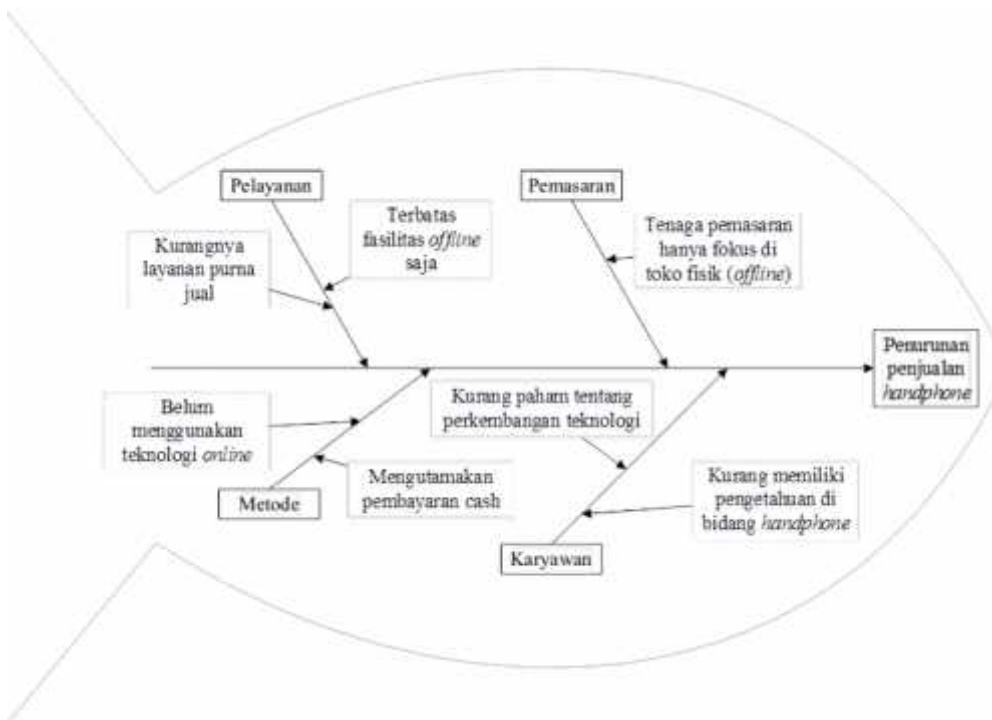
Pelayanan

Pemasaran

Terbatas fasilitas *offline* saja

Tenaga pemasaran hanya fokus di toko fisik (*offline*)

Kurangnya layanan purna jual

Penurunan penjualan *handphone*

Kurang paham tentang perkembangan teknologi

Belum menggunakan teknologi *online*

Mengutamakan pembayaran cash

Metode

Kurang memiliki pengetahuan di bidang *handphone*

Karyawan